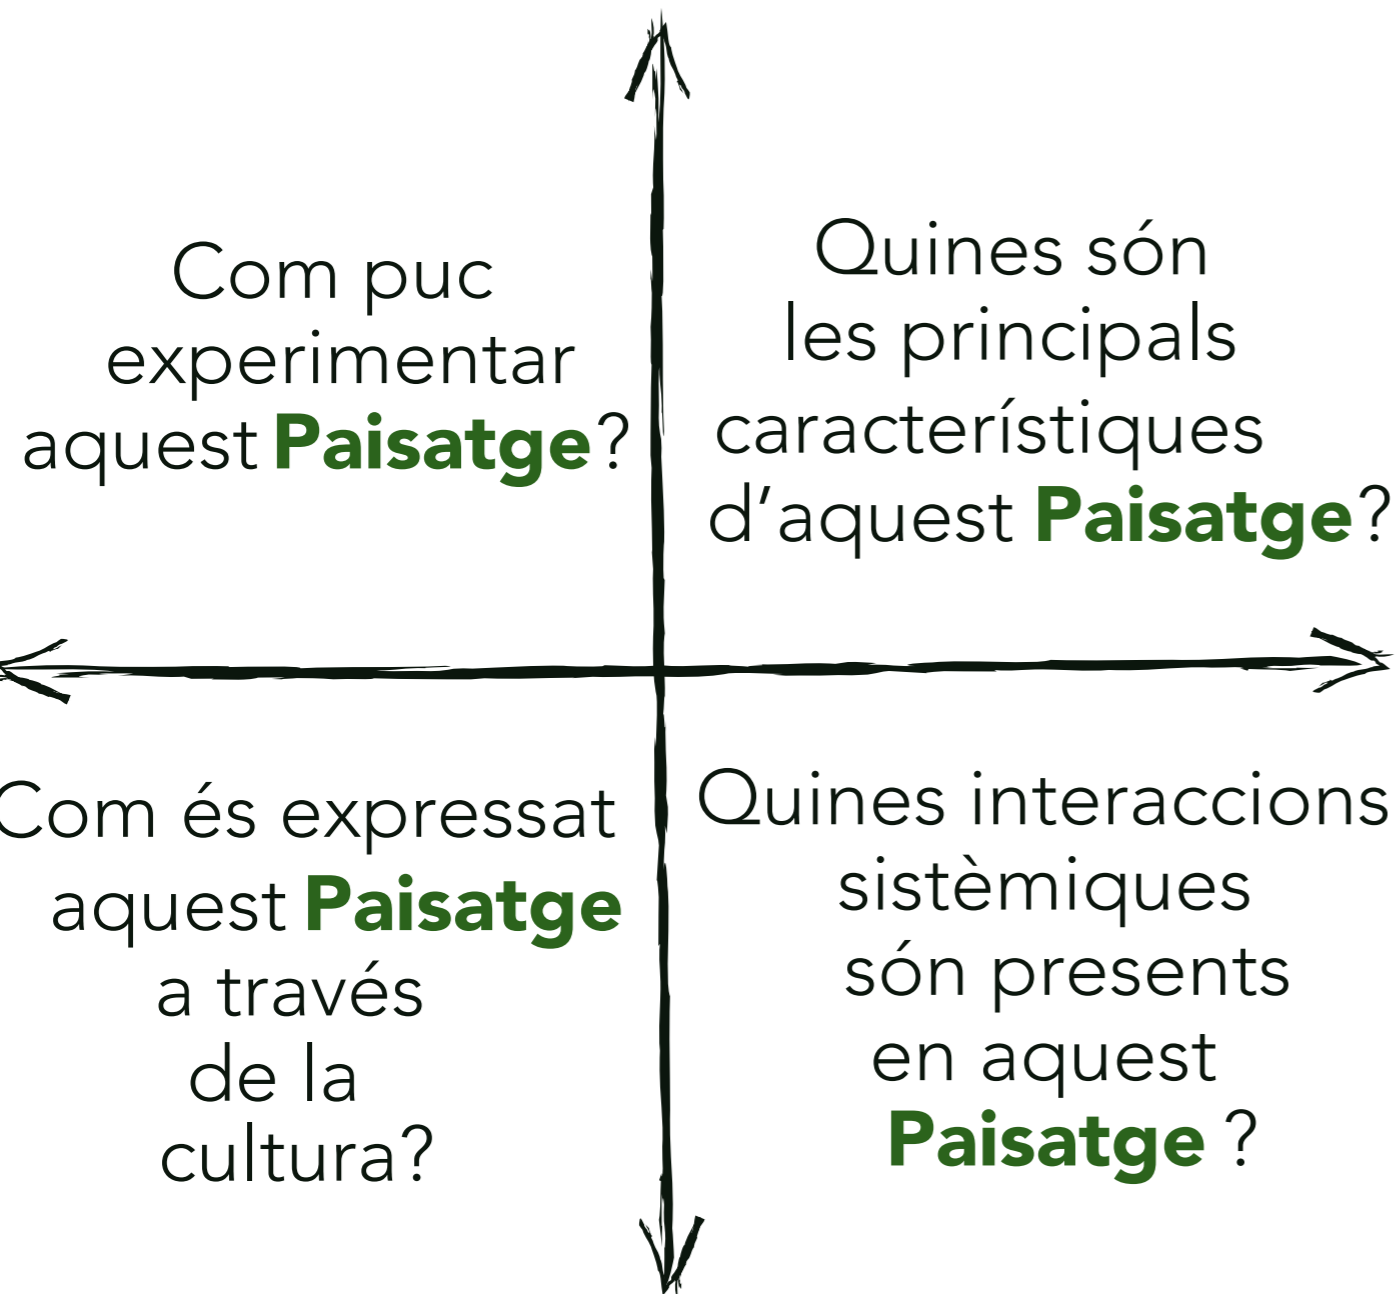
Com puc experimentar aquest **Paisatge**?

Quines són les principals característiques d'aquest **Paisatge**?

Com és expressat aquest **Paisatge** a través de la cultura?

Quines interaccions sistèmiques són presents en aquest **Paisatge** ?